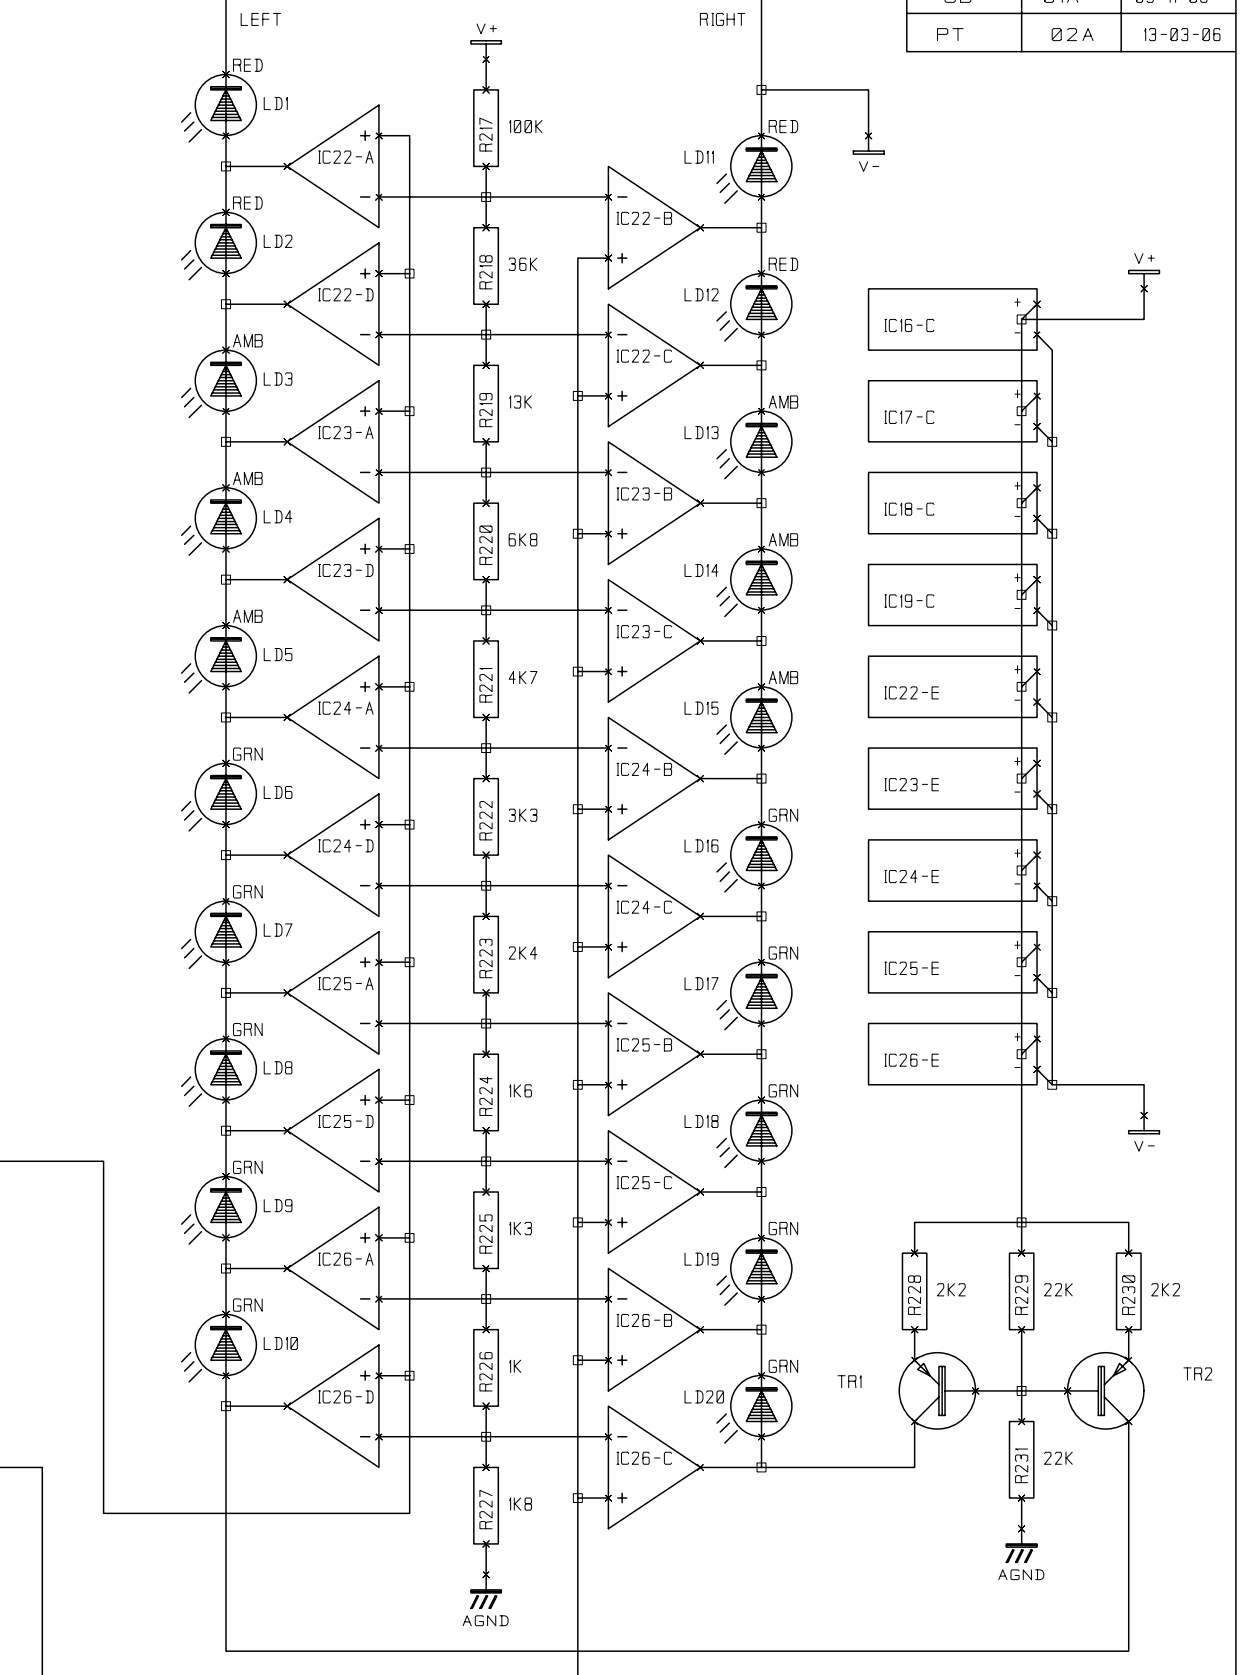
| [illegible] | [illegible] | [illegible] |
|---|---|---|
| PT | 02A | 13-03-06 |

LEFT

V+

RIGHT

RED
LD1
IC22-A
R217
100K
LD11
RED
V-
RED
LD2
IC22-B
IC22-D
R218
36K
RED
LD12
AMB
LD3
IC22-C
IC16-C
V+
R219
13K
IC23-A
AMB
LD13
IC17-C
AMB
LD4
IC23-B
R220
6K8
IC18-C
IC23-D
AMB
LD14
AMB
LD5
IC19-C
IC23-C
R221
4K7
IC24-A
AMB
LD15
IC22-E
GRN
LD6
IC24-B
R222
3K3
IC23-E
IC24-D
GRN
LD16
GRN
LD7
IC24-C
IC24-E
R223
2K4
IC25-A
GRN
LD17
IC25-E
GRN
LD8
IC25-B
IC26-E
R224
1K6
IC25-D
GRN
LD18
V-
GRN
LD9
IC25-C
R225
1K3
IC26-A
GRN
LD19
R228
2K2
R229
22K
R230
2K2
GRN
LD10
IC26-B
R226
1K
TR1
TR2
IC26-D
GRN
LD20
IC26-C
R231
22K
R227
1K8
AGND
AGND